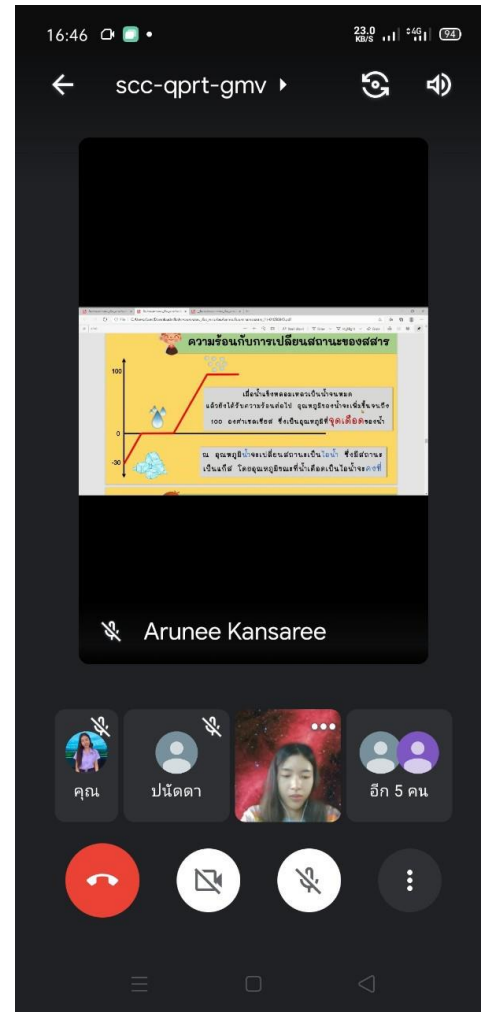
16:46

23.0 KB/S 4G 94

scc-qprt-gmv

ความร้อนกับการเปลี่ยนสถานะของสสาร

100

0

-30

เมื่อน้ำแข็งหลอมเหลวเป็นน้ำจนหมด แล้วยังได้รับความร้อนต่อไป อุณหภูมิของน้ำจะเพิ่มขึ้นจนถึง 100 องศาเซลเซียส ซึ่งเป็นอุณหภูมิที่จุดเดือดของน้ำ

ณ อุณหภูมินี้น้ำจะเปลี่ยนสถานะเป็นไอน้ำ ซึ่งมีสถานะเป็นแก๊ส โดยอุณหภูมิขณะที่น้ำเดือดเป็นไอน้ำจะคงที่

Arunee Kansaree

คุณ

ปนัดดา

อีก 5 คน